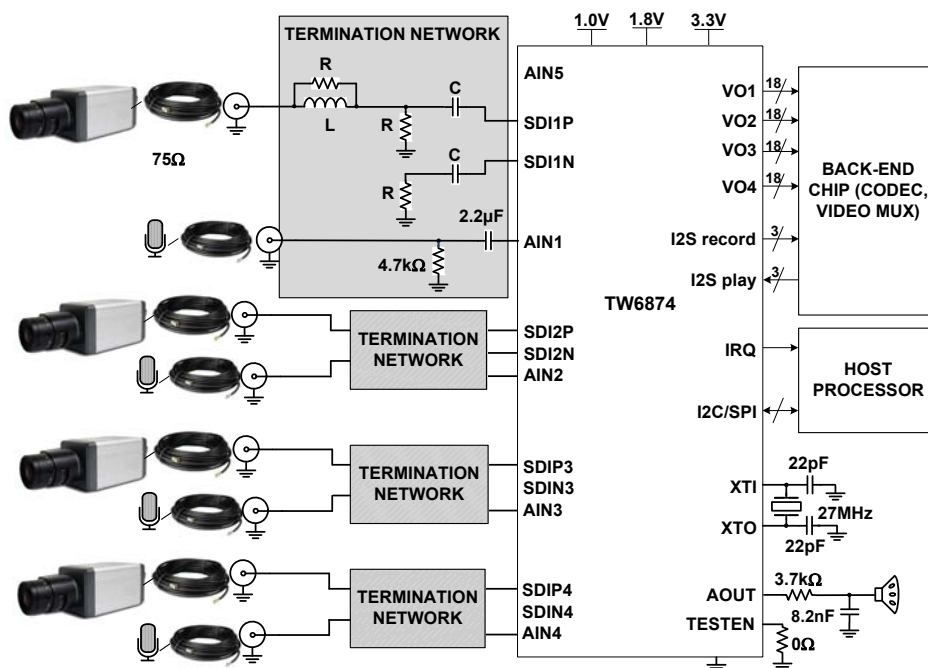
TERMINATION NETWORK

1.0V 1.8V 3.3V

R
L
R
C
C
R

75Ω

AIN5
SDI1P
SDI1N

2.2µF
4.7kΩ
AIN1

VO1
VO2
VO3
VO4
18
18
18
18

BACK-END CHIP (CODEC, VIDEO MUX)

I2S record
I2S play
3
3

TW6874

TERMINATION NETWORK
SDI2P
SDI2N
AIN2

IRQ

HOST PROCESSOR

I2C/SPI

TERMINATION NETWORK
SDIP3
SDIN3
AIN3

22pF
XTI
27MHz
XTO
22pF

TERMINATION NETWORK
SDIP4
SDIN4
AIN4

AOUT
3.7kΩ
8.2nF
TESTEN
0Ω